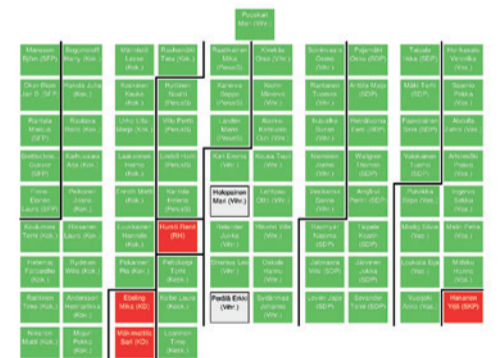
Puhemies
Mari (Vihr.)

Mansikka
Björn (SFP)

Rauhamäki
Heidi (Kok.)

Oksanen
Jari S. (SFP)

Kalmari
Jukka (Kok.)

Raatikainen
Mikko (SFP)

Rautio
Heikki (Kok.)

Kankaanniemi
Jaana (SFP)

Ruokonen
Raili (Kok.)

Kaikkonen
Gunnar (SFP)

Kaikkonen
Kai (Kok.)

Pelto-Huikko
Laura (SFP)

Rehula
Jari (Kok.)

Kaukonen
Timo (Kok.)

Pehkonen
Mika (Kok.)

Tiilikainen
Kimmo (Kok.)

Kiviniemi
Heidi (Kok.)

Manninen
Lasse (Kok.)

Rauhanen
Tero (Kok.)

Kivinen
Anna (Kok.)

Aalto
Pertti (Kok.)

Kiljunen
Maria (Kok.)

Lauslahti
Sanna (Kok.)

Eerola
Mikko (Kok.)

Kankare
Minna (Kok.)

Heinonen
Jari (Kok.)

Ruohonen
Jussi (Kok.)

Huttu
Riikka (Kok.)

Kalli
Reijo (RKP)

Pelkonen
Päivi (Kok.)

Ebeling
Mika (KD)

Räsänen
Sari (KD)

Rautio
Tero (Kok.)

Kerola
Seppo (Kok.)

Salonen
Timo (Kok.)

Lindén
Mikko (Kok.)

Packalén
Timo (Kok.)

Arhinmäki
Lasse (Kok.)

Kari Emma (Vihr.)

Hakopainen
Mari (Vihr.)

Haavisto
Pekka (Vihr.)

Rantanen
Sinuhe (Vihr.)

Pekkola
Tiina (Vihr.)

Pietikäinen
Pirkko (Vihr.)

Modig
Silvia (Vihr.)

Karhu
Tiina (Vihr.)

Kiuru
Krista (Vihr.)

Alanko-Kahiluoto
Outi (Vihr.)

Kosola
Ville (Vihr.)

Lohi
Mikko (Vihr.)

Hyssälä
Ville (Vihr.)

Ojala
Outi (Vihr.)

Pekkala
Oras (Vihr.)

Sarkomaa
Jenni (Vihr.)

Sipilä
Juha (SDP)

Viljanen
Sirpa (SDP)

Rantanen
Tuomo (SDP)

Kiljunen
Sinikka (SDP)

Nieminen
Pentti (SDP)

Vaulanen
Marja (SDP)

Kivimäki
Kari (SDP)

Jokinen
Jukka (SDP)

Lohela
Maria (SDP)

Rinne
Antti (SDP)

Heikkinen
Hannakaisa (SDP)

Maijala
Anne (SDP)

Kaikkonen
Kai (SDP)

Savola
Mikko (SDP)

Tuppurainen
Tytti (SDP)

Tiilikainen
Kimmo (SDP)

Taipale
Ilkka (SDP)

Mäki
Tarmo (SDP)

Pihlajamäki
Saara (SDP)

Kalmari
Tuomo (SDP)

Pekkola
Saara (SDP)

Nieminen
Maria (SDP)

Kivikoski
Ilkka (SDP)

Lauslahti
Anna (SDP)

Koski
Vesa (SDP)

Hanhivaara
Ilkka (SDP)

Heinäluoma
Veronika (Vihr.)

Sarkomaa
Pekka (Vihr.)

Aalto
Jaana (Vihr.)

Kiviniemi
Pauliina (Vihr.)

Ingerma
Sakke (Vihr.)

Mäki
Veikko (Vihr.)

Mikkonen
Hanna (Vihr.)

Hanhivaara
Ylli (SKP)